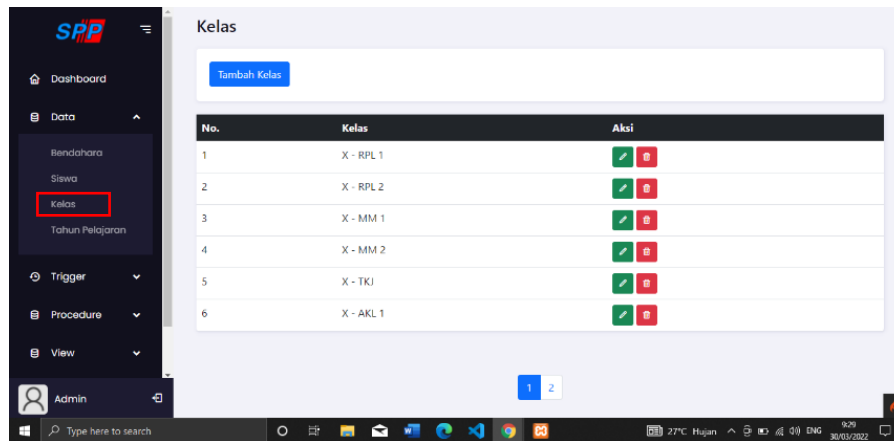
SPP

Dashboard

Data

Bendahara

Siswa

Kelas

Tahun Pelajaran

Trigger

Procedure

View

Admin

Kelas

Tambah Kelas

| No. | Kelas | Aksi |
|---|---|---|
| 1 | X - RPL 1 | |
| 2 | X - RPL 2 | |
| 3 | X - MM 1 | |
| 4 | X - MM 2 | |
| 5 | X - TKJ | |
| 6 | X - AKL 1 | |

1 2

Type here to search

27°C Hujan ENG 9:29 30/03/2022